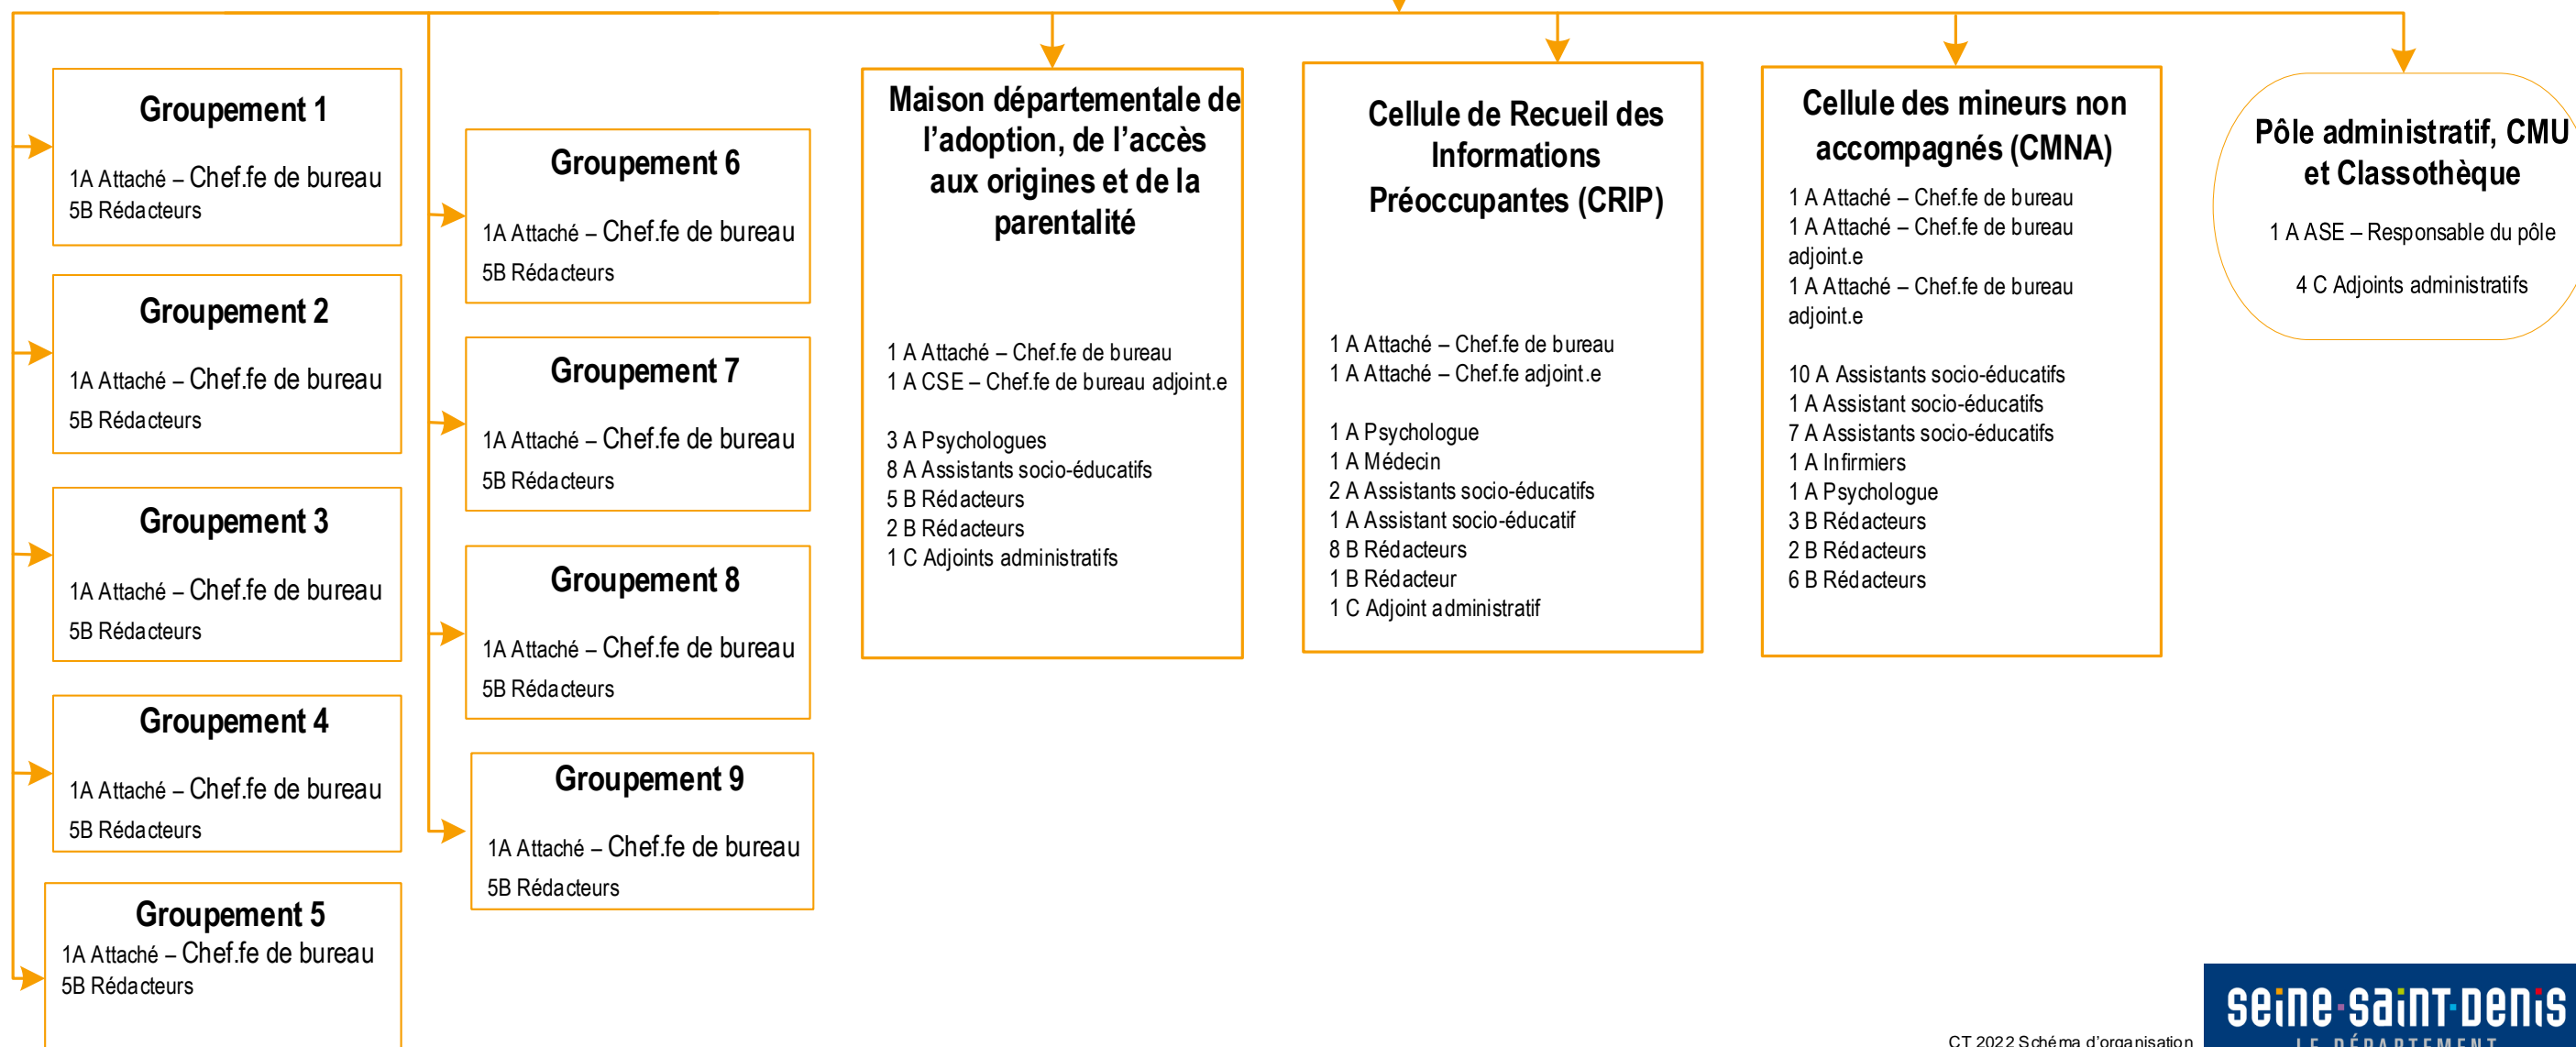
Groupement 1

1A Attaché – Chef.fe de bureau
5B Rédacteurs

Groupement 2

1A Attaché – Chef.fe de bureau
5B Rédacteurs

Groupement 3

1A Attaché – Chef.fe de bureau
5B Rédacteurs

Groupement 4

1A Attaché – Chef.fe de bureau
5B Rédacteurs

Groupement 5
1A Attaché – Chef.fe de bureau
5B Rédacteurs

Groupement 6

1A Attaché – Chef.fe de bureau
5B Rédacteurs

Groupement 7

1A Attaché – Chef.fe de bureau
5B Rédacteurs

Groupement 8

1A Attaché – Chef.fe de bureau
5B Rédacteurs

Groupement 9

1A Attaché – Chef.fe de bureau
5B Rédacteurs

Maison départementale de l'adoption, de l'accès aux origines et de la parentalité

1 A Attaché – Chef.fe de bureau
1 A CSE – Chef.fe de bureau adjoint.e

3 A Psychologues
8 A Assistants socio-éducatifs
5 B Rédacteurs
2 B Rédacteurs
1 C Adjoints administratifs

Cellule de Recueil des Informations Préoccupantes (CRIP)

1 A Attaché – Chef.fe de bureau
1 A Attaché – Chef.fe adjoint.e

1 A Psychologue
1 A Médecin
2 A Assistants socio-éducatifs
1 A Assistant socio-éducatif
8 B Rédacteurs
1 B Rédacteur
1 C Adjoint administratif

Cellule des mineurs non accompagnés (CMNA)
1 A Attaché – Chef.fe de bureau
1 A Attaché – Chef.fe de bureau adjoint.e
1 A Attaché – Chef.fe de bureau adjoint.e

10 A Assistants socio-éducatifs
1 A Assistant socio-éducatifs
7 A Assistants socio-éducatifs
1 A Infirmiers
1 A Psychologue
3 B Rédacteurs
2 B Rédacteurs
6 B Rédacteurs

Pôle administratif, CMU et Classothèque

1 A ASE – Responsable du pôle

4 C Adjoints administratifs

CT 2022 Schéma d'organisation

seine saint denis
LE DÉPARTEMENT